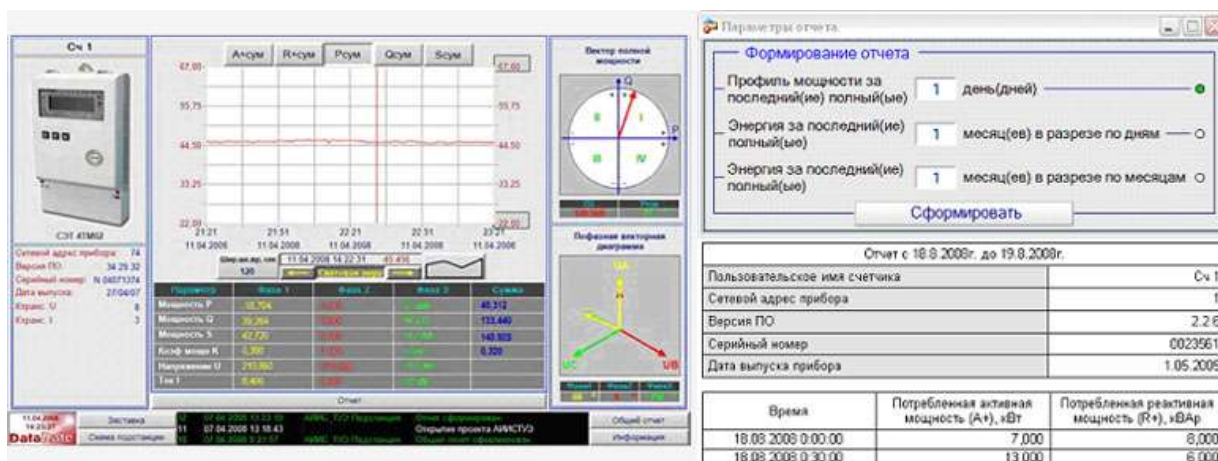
Сч 1

СЭТ 4ТМ02

Сетевой адрес прибора: 74
Версия ПО: 34.29.32
Серийный номер: N 04071374
Дата выпуска: 27/04/07
Ктранс U: 8
Ктранс I: 3

А+сум R+сум Рсум Qсум Sсум

67.00
55.75
44.50
33.25
22.00

67.00
55.75
44.50
33.25
22.00

21:21 11.04.2008
21:51 11.04.2008
22:21 11.04.2008
22:51 11.04.2008
23:21 11.04.2008

11.04.2008 14:22:31 40.456
120

| Параметр | Фаза 1 | Фаза 2 | Фаза 3 | Сумма |
|---|---|---|---|---|
| Мощность P | 18.704 | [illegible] | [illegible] | 40.312 |
| Мощность Q | 39.264 | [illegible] | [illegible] | 133.440 |
| Мощность S | 42.720 | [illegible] | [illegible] | 140.923 |
| Коэф. мощн K | 0.390 | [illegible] | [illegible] | 0.320 |
| Напряжение U | 215.860 | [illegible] | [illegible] | |
| Ток I | 0.406 | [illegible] | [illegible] | |

Отчет

Вектор полной мощности
Q
P
II
I
III
IV

Пофазная векторная диаграмма
UA
UC
UB

11.04.2008 14:23:27
DataRate

Заставка
Схема подстанции

07.04.2008 13:18:43 Открытие проекта АИИСТУЭ

Общий отчет
Информация

Параметры отчета

Формирование отчета
Профиль мощности за последний(ие) полный(ые) 1 день(дней)
Энергия за последний(ие) полный(ые) 1 месяц(ев) в разрезе по дням
Энергия за последний(ие) полный(ые) 1 месяц(ев) в разрезе по месяцам
Сформировать

Отчет с 18.8.2008г. до 19.8.2008г.

| | |
|---|---|
| Пользовательское имя счетчика | Сч 1 |
| Сетевой адрес прибора | 1 |
| Версия ПО | 2.2.6 |
| Серийный номер | 0023561 |
| Дата выпуска прибора | 1.05.2005 |

| Время | Потребленная активная мощность (А+), кВт | Потребленная реактивная мощность (R+), кВАр |
|---|---|---|
| 18.08.2008 0:00:00 | 7,000 | 8,000 |
| 18.08.2008 0:30:00 | 13,000 | 6,000 |